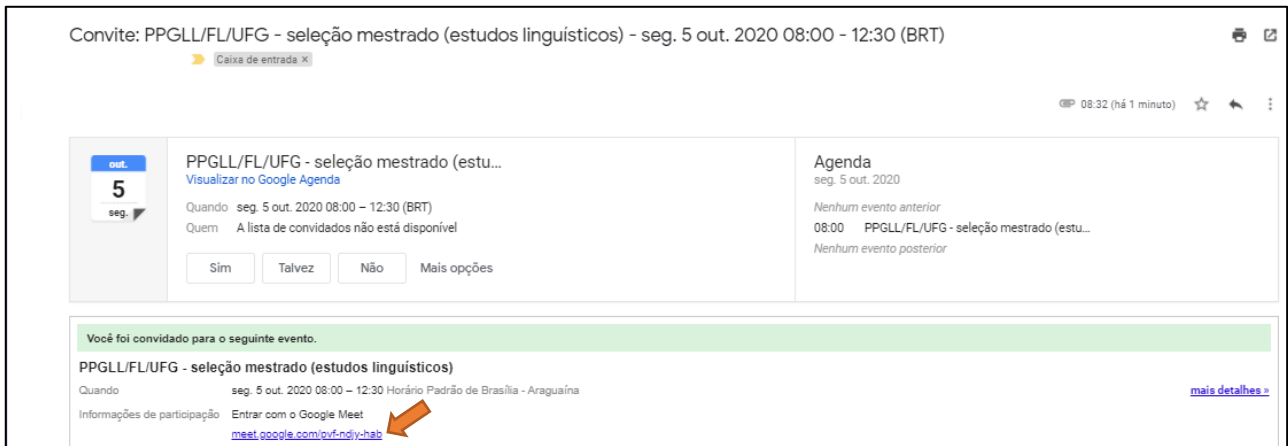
Convite: PPGLL/FL/UFG - seleção mestrado (estudos linguísticos) - seg. 5 out. 2020 08:00 - 12:30 (BRT)

Caixa de entrada ×

08:32 (há 1 minuto)

out.
5
seg.

PPGLL/FL/UFG - seleção mestrado (estu...
Visualizar no Google Agenda

Quando seg. 5 out. 2020 08:00 – 12:30 (BRT)
Quem A lista de convidados não está disponível

Sim | Talvez | Não | Mais opções

Agenda
seg. 5 out. 2020

Nenhum evento anterior
08:00 PPGLL/FL/UFG - seleção mestrado (estu...
Nenhum evento posterior

Você foi convidado para o seguinte evento.

PPGLL/FL/UFG - seleção mestrado (estudos linguísticos)

Quando seg. 5 out. 2020 08:00 – 12:30 Horário Padrão de Brasília - Araguaína

mais detalhes »

Informações de participação Entrar com o Google Meet
meet.google.com/pvf-ndjy-hab